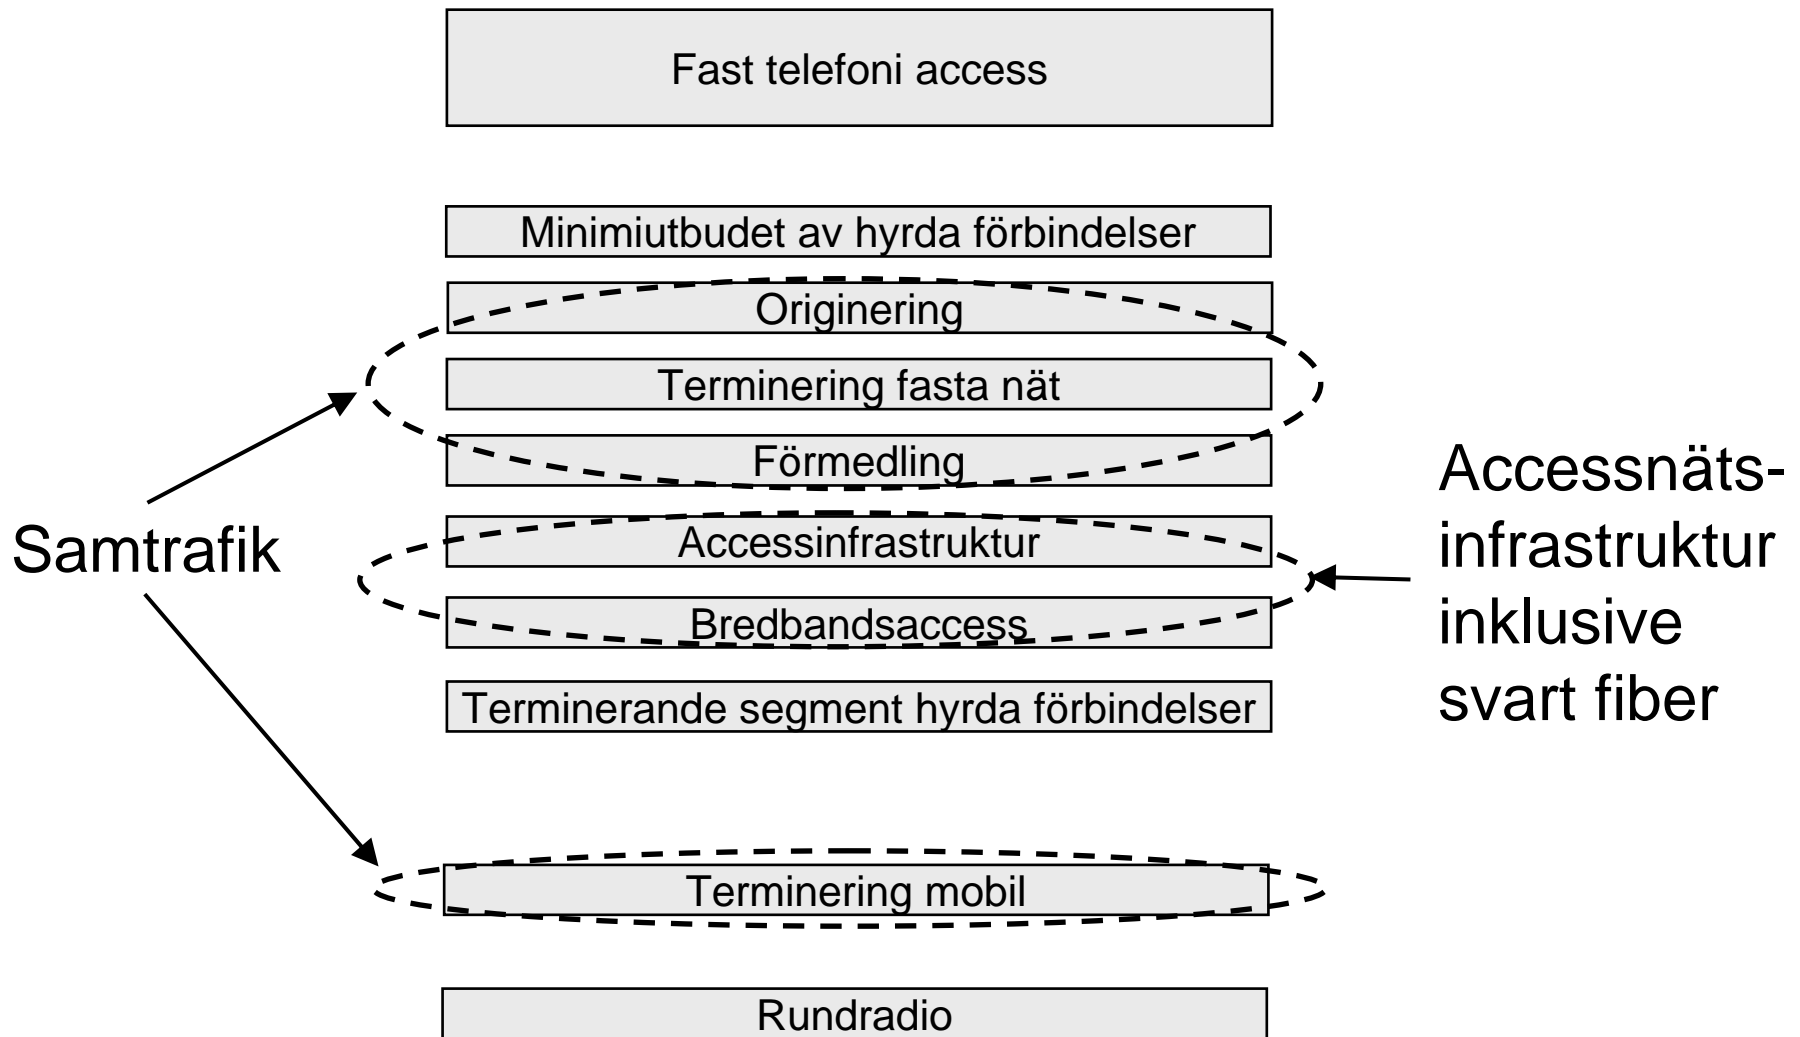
Fast telefoni access

Minimiutbudet av hyrda förbindelser

Originering

Terminering fasta nät

Förmedling

Samtrafik

Accessinfrastruktur

Bredbandsaccess

Accessnätsinfrastruktur inklusive svart fiber

Terminerande segment hyrda förbindelser

Terminering mobil

Rundradio